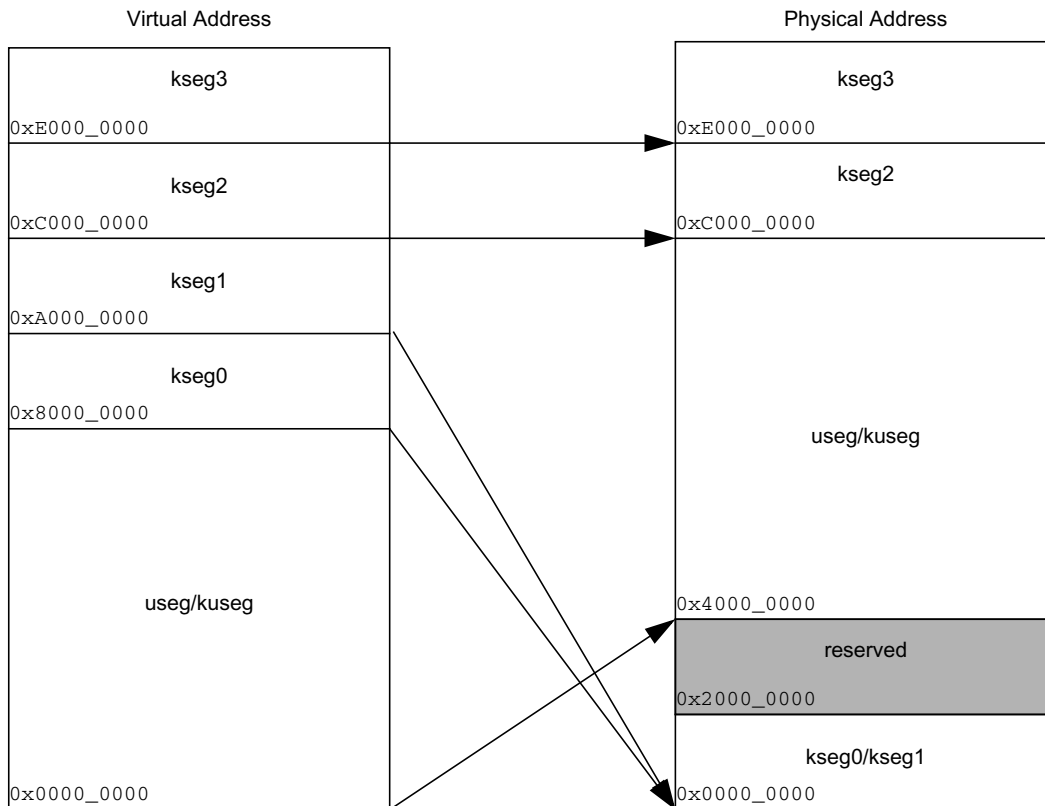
Virtual Address

kseg3

0xE000_0000

kseg2

0xC000_0000

kseg1

0xA000_0000

kseg0

0x8000_0000

useg/kuseg

0x0000_0000

Physical Address

kseg3

0xE000_0000

kseg2

0xC000_0000

useg/kuseg

0x4000_0000

reserved

0x2000_0000

kseg0/kseg1

0x0000_0000